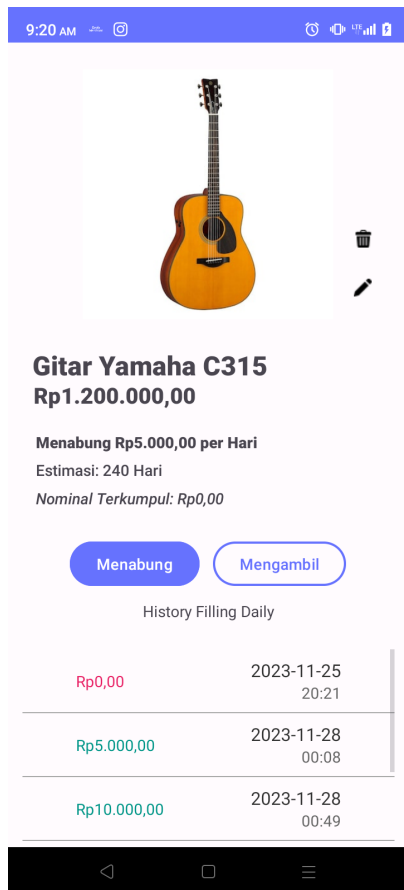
9:20 AM

LTE

Gitar Yamaha C315
Rp1.200.000,00

Menabung Rp5.000,00 per Hari
Estimasi: 240 Hari
Nominal Terkumpul: Rp0,00

Menabung
Mengambil

History Filling Daily

| | |
|---|---|
| Rp0,00 | 2023-11-25 20:21 |
| Rp5.000,00 | 2023-11-28 00:08 |
| Rp10.000,00 | 2023-11-28 00:49 |